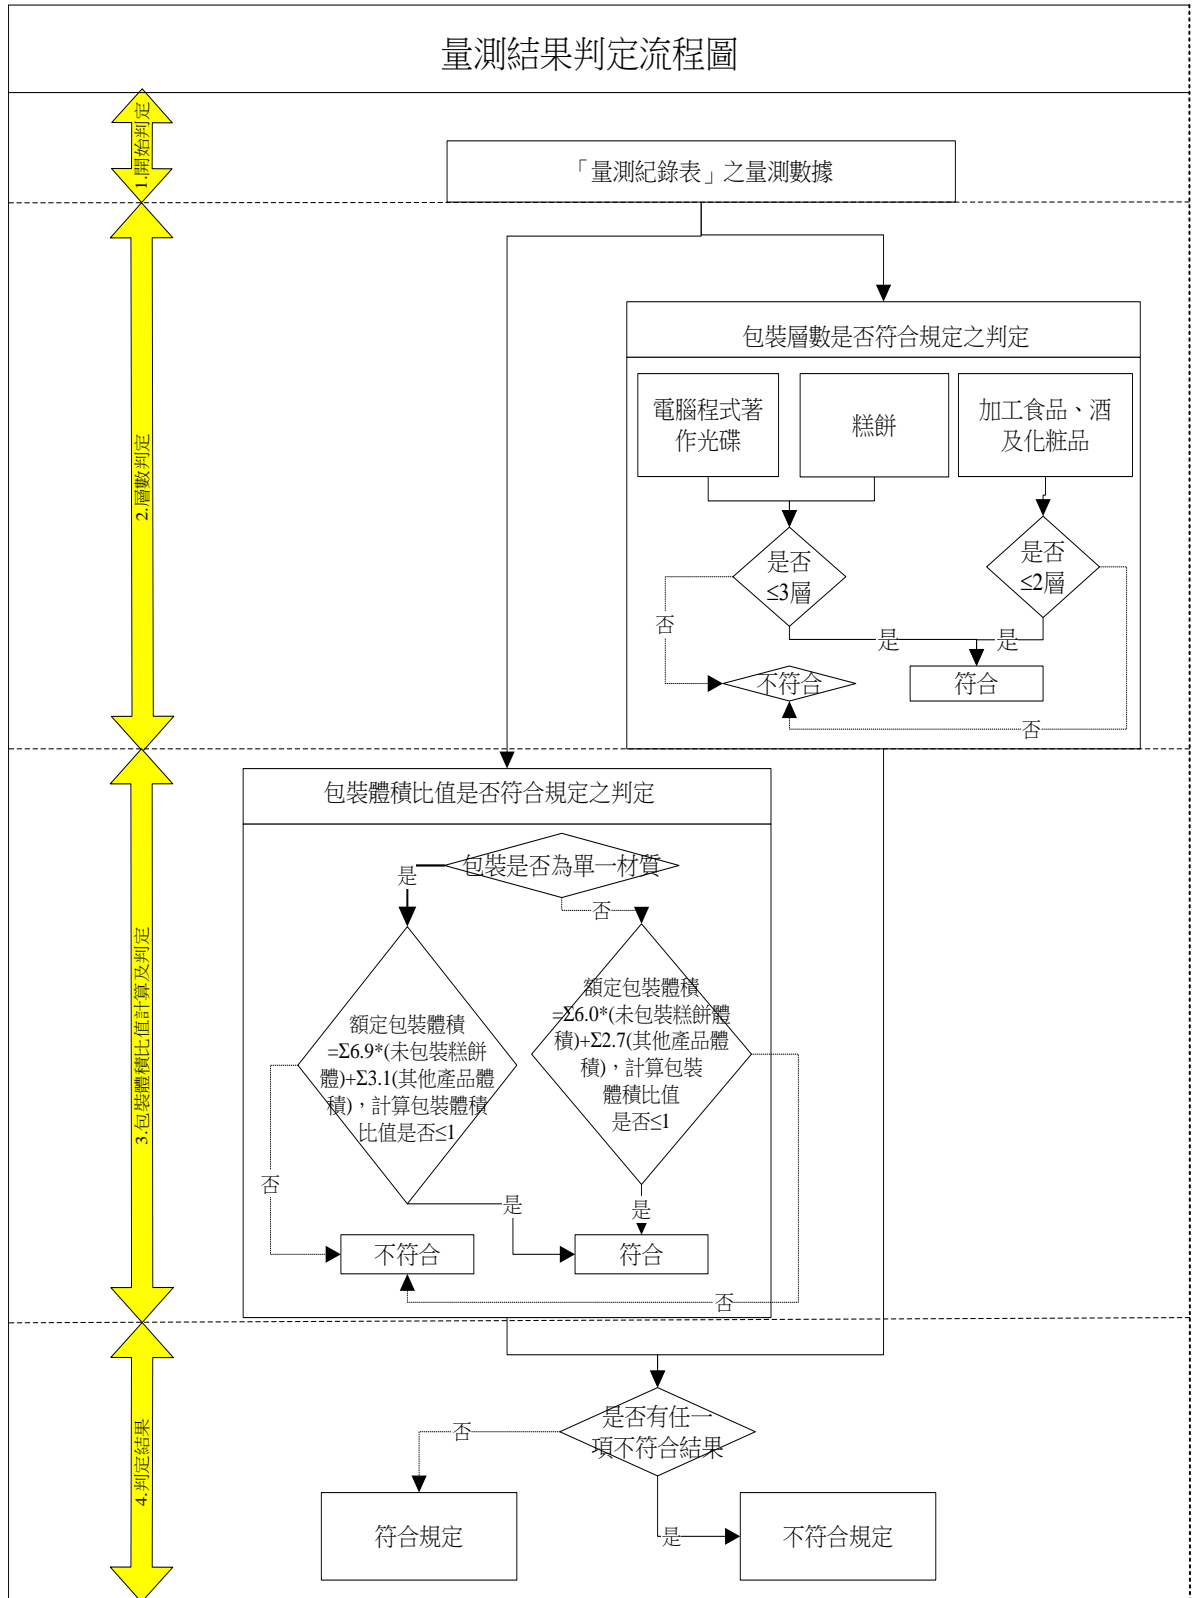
量測結果判定流程圖

1.開始判定

「量測紀錄表」之量測數據

2.層數判定

包裝層數是否符合規定之判定

電腦程式著作光碟

糕餅

加工食品、酒及化粧品

是否$\leq$3層

是否$\leq$2層

否

是

是

不符合

符合

否

3.包裝體積比值計算及判定

包裝體積比值是否符合規定之判定

包裝是否為單一材質

是

否

額定包裝體積$=\Sigma 6.9$*(未包裝糕餅體)$+\Sigma 3.1$(其他產品體積)，計算包裝體積比值是否$\leq$1

額定包裝體積$=\Sigma 6.0$*(未包裝糕餅體積)$+\Sigma 2.7$(其他產品體積)，計算包裝體積比值是否$\leq$1

否

是

是

不符合

符合

否

4.判定結果

是否有任一項不符合結果

否

是

符合規定

不符合規定